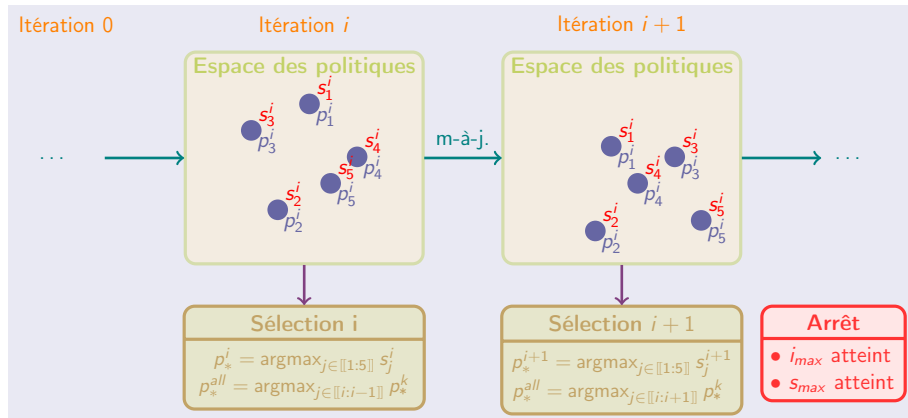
Itération 0

Itération $i$

Itération $i+1$

Espace des politiques

$s_1^i$ $p_1^i$
$s_3^i$ $p_3^i$
$s_4^i$ $p_4^i$
$s_5^i$ $p_5^i$
$s_2^i$ $p_2^i$

m-à-j.

Espace des politiques

$s_1^i$ $p_1^i$
$s_3^i$ $p_3^i$
$s_4^i$ $p_4^i$
$s_2^i$ $p_2^i$
$s_5^i$ $p_5^i$

. . .

. . .

Sélection i

$p_*^i = \text{argmax}_{j \in [\![1:5]\!]} s_j^i$
$p_*^{all} = \text{argmax}_{j \in [\![i:i-1]\!]} p_*^k$

Sélection $i+1$

$p_*^{i+1} = \text{argmax}_{j \in [\![1:5]\!]} s_j^{i+1}$
$p_*^{all} = \text{argmax}_{j \in [\![i:i+1]\!]} p_*^k$

Arrêt

• $i_{max}$ atteint
• $s_{max}$ atteint